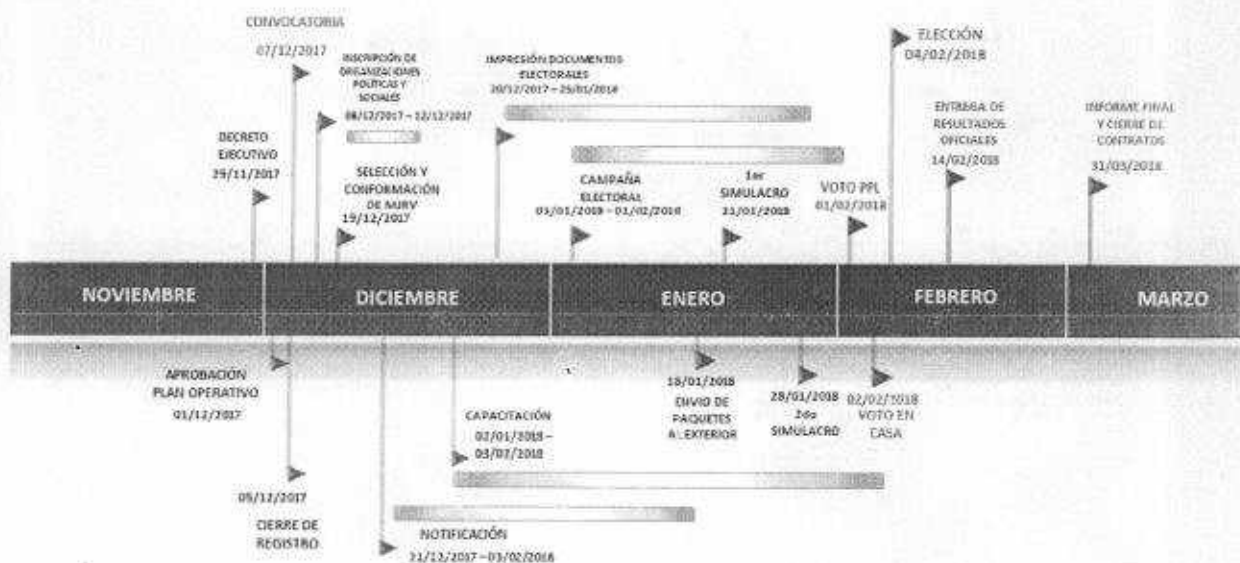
CONVOCATORIA
07/12/2017

INSCRIPCIÓN DE ORGANIZACIONES POLÍTICAS Y SOCIALES
08/12/2017 – 12/12/2017

IMPRESIÓN DOCUMENTOS ELECTORALES
20/12/2017 – 25/01/2018

ELECCIÓN
04/02/2018

DECRETO EJECUTIVO
29/11/2017

SELECCIÓN Y CONFORMACIÓN DE MJRV
19/12/2017

CAMPAÑA ELECTORAL
03/01/2018 – 01/02/2018

1er SIMULACRO
21/01/2018

VOTO PPL
01/02/2018

ENTREGA DE RESULTADOS OFICIALES
14/02/2018

INFORME FINAL Y CIERRE DE CONTRATOS
31/03/2018

NOVIEMBRE
DICIEMBRE
ENERO
FEBRERO
MARZO

APROBACIÓN PLAN OPERATIVO
01/12/2017

18/01/2018
ENVÍO DE PAQUETES AL EXTERIOR

28/01/2018
2do SIMULACRO

02/02/2018
VOTO EN CASA

CAPACITACIÓN
02/01/2018 – 03/02/2018

05/12/2017
CIERRE DE REGISTRO

NOTIFICACIÓN
21/12/2017 – 03/02/2018